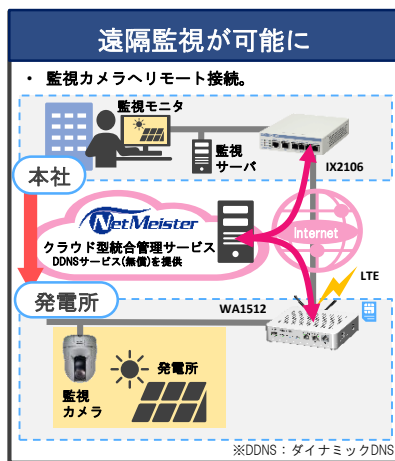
遠隔監視が可能に

・ 監視カメラへリモート接続。

監視モニタ

監視サーバ

IX2106

本社

NetMeister

クラウド型統合管理サービス

DDNSサービス(無償)を提供

Internet

LTE

発電所

WA1512

監視カメラ

発電所

※DDNS：ダイナミックDNS